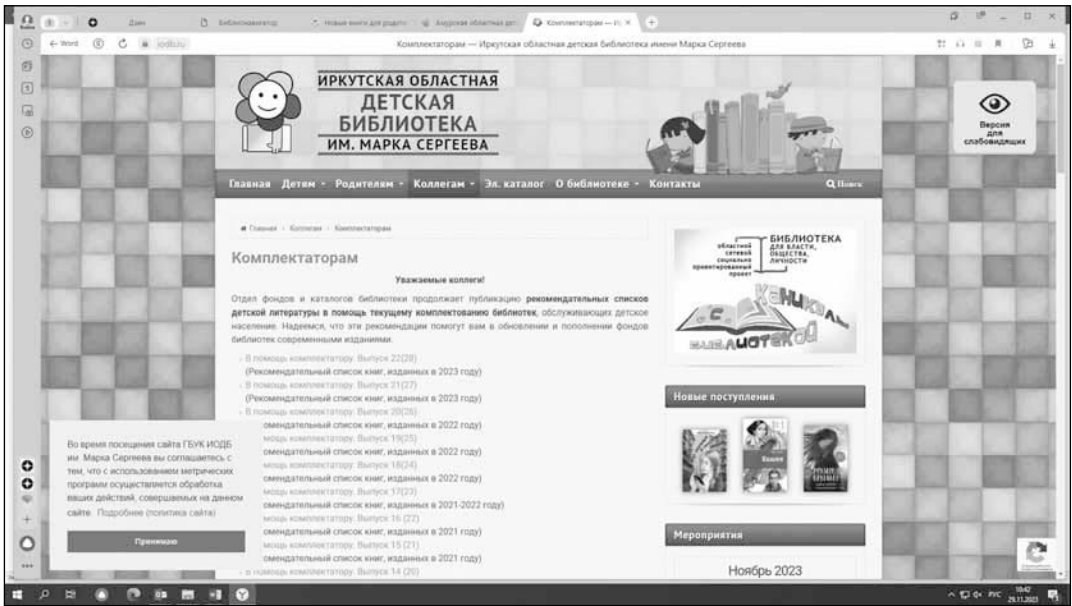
Комплектаторам — Иркутская областная детская библиотека имени Марка Сергеева

ИРКУТСКАЯ ОБЛАСТНАЯ ДЕТСКАЯ БИБЛИОТЕКА ИМ. МАРКА СЕРГЕЕВА

Версия для слабовидящих

Главная Детям Родителям Коллегам Эл. каталог О библиотеке Контакты Поиск

Главная › Коллегам › Комплектаторам

Комплектаторам

Уважаемые коллеги!

Отдел фондов и каталогов библиотеки продолжает публикацию рекомендательных списков детской литературы в помощь текущему комплектованию библиотек, обслуживающих детское население. Надеемся, что эти рекомендации помогут вам в обновлении и пополнении фондов библиотек современными изданиями.

В помощь комплектатору. Выпуск 22(28)
(Рекомендательный список книг, изданных в 2023 году)
В помощь комплектатору. Выпуск 21(27)
(Рекомендательный список книг, изданных в 2023 году)
В помощь комплектатору. Выпуск 20(26)
омендательный список книг, изданных в 2022 году)
мощь комплектатору. Выпуск 19(25)
омендательный список книг, изданных в 2022 году)
мощь комплектатору. Выпуск 18(24)
омендательный список книг, изданных в 2022 году)
мощь комплектатору. Выпуск 17(23)
омендательный список книг, изданных в 2021-2022 году)
мощь комплектатору. Выпуск 16 (22)
омендательный список книг, изданных в 2021 году)
мощь комплектатору. Выпуск 15 (21)
омендательный список книг, изданных в 2021 году)
в помощь комплектатору. Выпуск 14 (20)

Во время посещения сайта ГБУК ИОДБ им. Марка Сергеева вы соглашаетесь с тем, что с использованием метрических программ осуществляется обработка ваших действий, совершаемых на данном сайте. Подробнее (политика сайта)

Принимаю

областной сетевой социально ориентированный проект БИБЛИОТЕКА ДЛЯ ВЛАСТИ, ОБЩЕСТВА, ЛИЧНОСТИ

Каникулы с библиотекой

Новые поступления

Мероприятия

Ноябрь 2023

РУС 10:47 29.11.2023